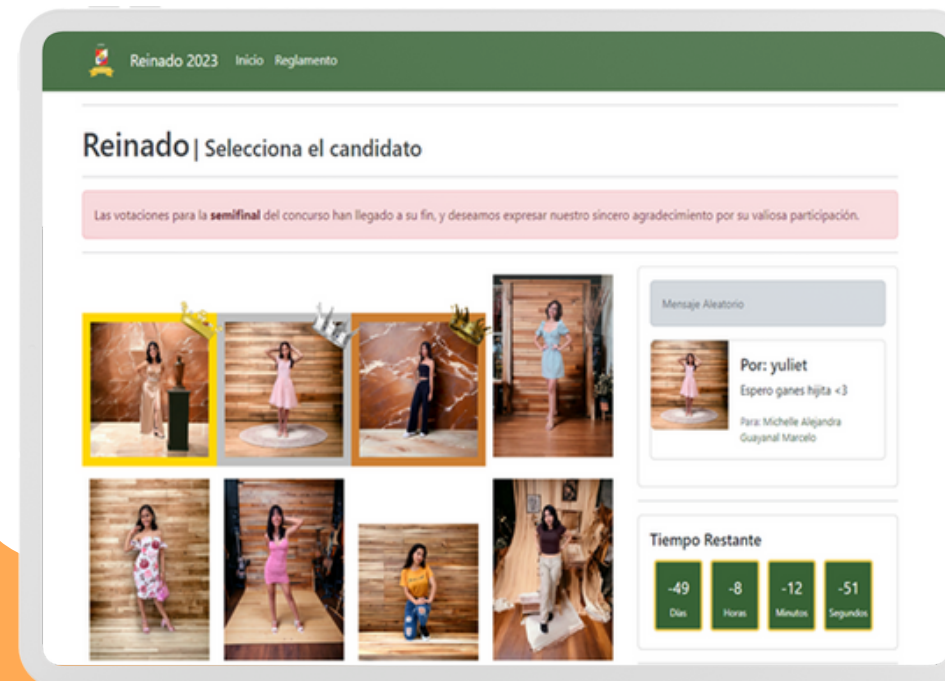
Reinado 2023 Inicio Reglamento

Reinado | Selecciona el candidato

Las votaciones para la **semifinal** del concurso han llegado a su fin, y deseamos expresar nuestro sincero agradecimiento por su valiosa participación.

Mensaje Aleatorio

Por: yuliet

Espero ganes hijita <3

Para: Michelle Alejandra Guayanal Marcelo

Tiempo Restante

-49 Días

-8 Horas

-12 Minutos

-51 Segundos